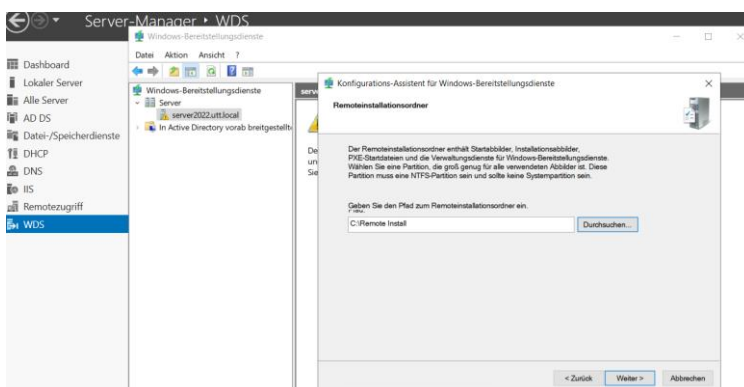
Server-Manager • WDS

Windows-Bereitstellungsdienste

Datei Aktion Ansicht ?

Dashboard
Lokaler Server
Alle Server
AD DS
Datei-/Speicherdienste
DHCP
DNS
IIS
Remotezugriff
WDS

Windows-Bereitstellungsdienste
Server
server2022.utt.local
In Active Directory vorab breitgestellt

serv

De
un
Sie

Konfigurations-Assistent für Windows-Bereitstellungsdienste

Remoteinstallationsordner

Der Remoteinstallationsordner enthält Startabbilder, Installationsabbilder, PXE-Startdateien und die Verwaltungsdienste für Windows-Bereitstellungsdienste. Wählen Sie eine Partition, die groß genug für alle verwendeten Abbilder ist. Diese Partition muss eine NTFS-Partition sein und sollte keine Systempartition sein.

Geben Sie den Pfad zum Remoteinstallationsordner ein.
Pfad:

C:\Remote Install

Durchsuchen...

< Zurück Weiter > Abbrechen